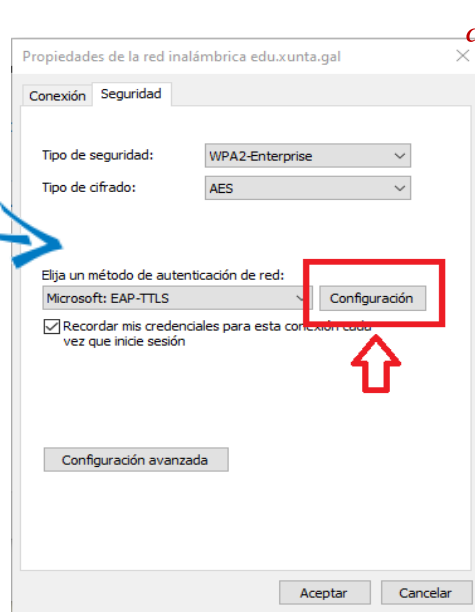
Propiedades de la red inalámbrica edu.xunta.gal

Conexión Seguridad

Tipo de seguridad: WPA2-Enterprise

Tipo de cifrado: AES

Elija un método de autenticación de red:

Microsoft: EAP-TTLS

Configuración

Recordar mis credenciales para esta conexión cada vez que inicie sesión

Configuración avanzada

Aceptar Cancelar